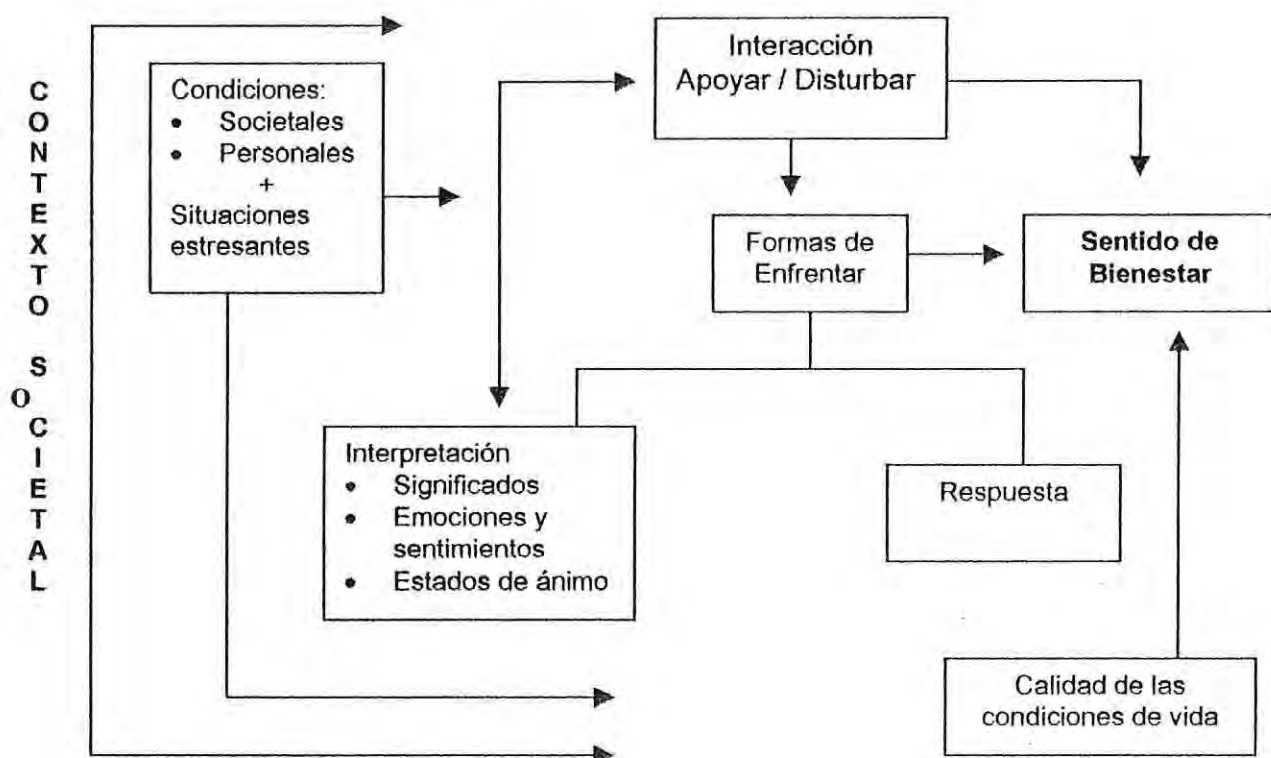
CONTEXTO SOCIETAL

Condiciones:
- Societales
- Personales
+
Situaciones estresantes

Interacción Apoyar / Disturbar

Formas de Enfrentar

Sentido de Bienestar

Interpretación
- Significados
- Emociones y sentimientos
- Estados de ánimo

Respuesta

Calidad de las condiciones de vida